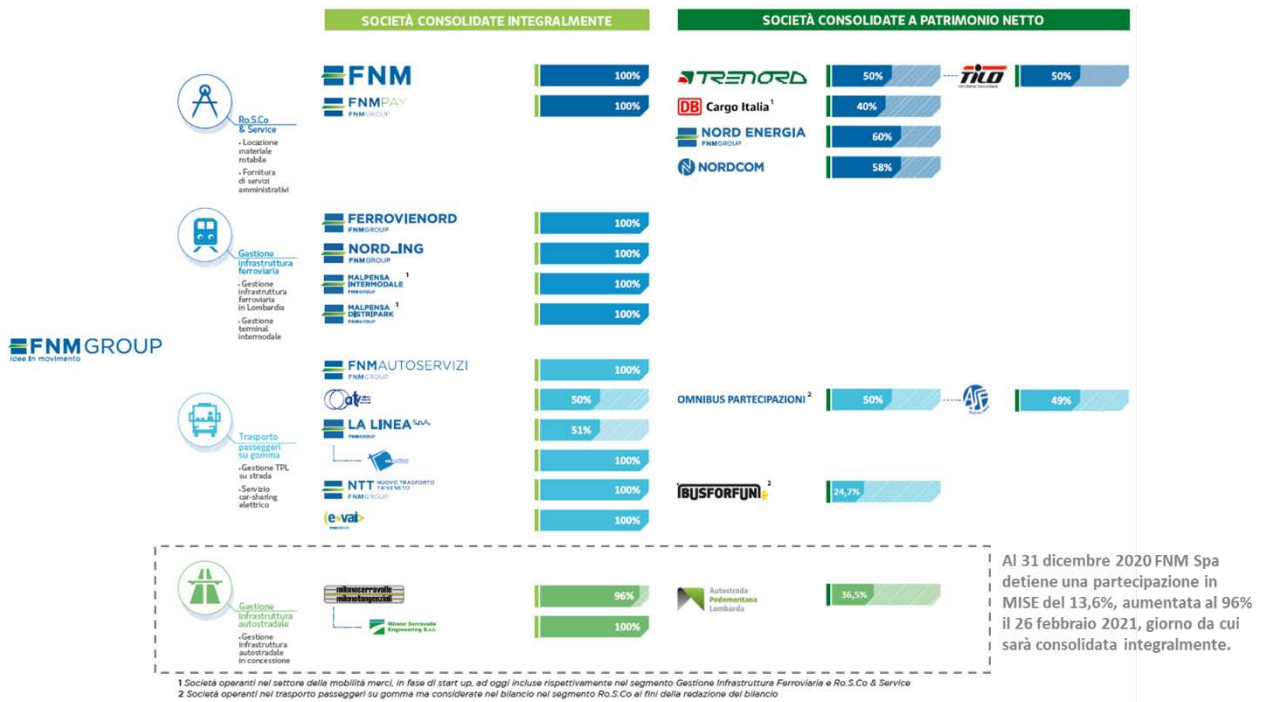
SOCIETÀ CONSOLIDATE INTEGRALMENTE

SOCIETÀ CONSOLIDATE A PATRIMONIO NETTO

FNM GROUP
idee in movimento

Ro.S.Co & Service
• Locazione materiale rotabile
• Fornitura di servizi amministrativi

FNM 100%
FNMPAY FNMGROUP 100%

TRENORD 50%
TILO 50%
DB Cargo Italia¹ 40%
NORD ENERGIA FNMGROUP 60%
NORDCOM 58%

Gestione infrastruttura ferroviaria
• Gestione infrastruttura ferroviaria in Lombardia
• Gestione terminal intermodale

FERROVIENORD FNMGROUP 100%
NORD_ING FNMGROUP 100%
MALPENSA INTERMODALE¹ FNMGROUP 100%
MALPENSA DISTRIPARK¹ FNMGROUP 100%

Trasporto passeggeri su gomma
• Gestione TPL su strada
• Servizio car-sharing elettrico

FNMAUTOSERVIZI FNMGROUP 100%
atv 50%
LA LINEA S.p.A. FNMGROUP 51%
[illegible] 100%
NTT NUOVO TRASPORTO TRIVENETO FNMGROUP 100%
e-vai FNMGROUP 100%

OMNIBUS PARTECIPAZIONI² 50%
ASF 49%
BUSFORFUN² 24,7%

Gestione infrastruttura autostradale
• Gestione infrastruttura autostradale in concessione

milanoserravalle milanotangenziali 96%
Milano Serravalle Engineering S.r.l. 100%

Autostrada Pedemontana Lombarda 36,5%

Al 31 dicembre 2020 FNM Spa detiene una partecipazione in MISE del 13,6%, aumentata al 96% il 26 febbraio 2021, giorno da cui sarà consolidata integralmente.

1 Società operanti nel settore della mobilità merci, in fase di start up, ad oggi incluse rispettivamente nel segmento Gestione Infrastruttura Ferroviaria e Ro.S.Co & Service
2 Società operanti nel trasporto passeggeri su gomma ma considerate nel bilancio nel segmento Ro.S.Co ai fini della redazione del bilancio